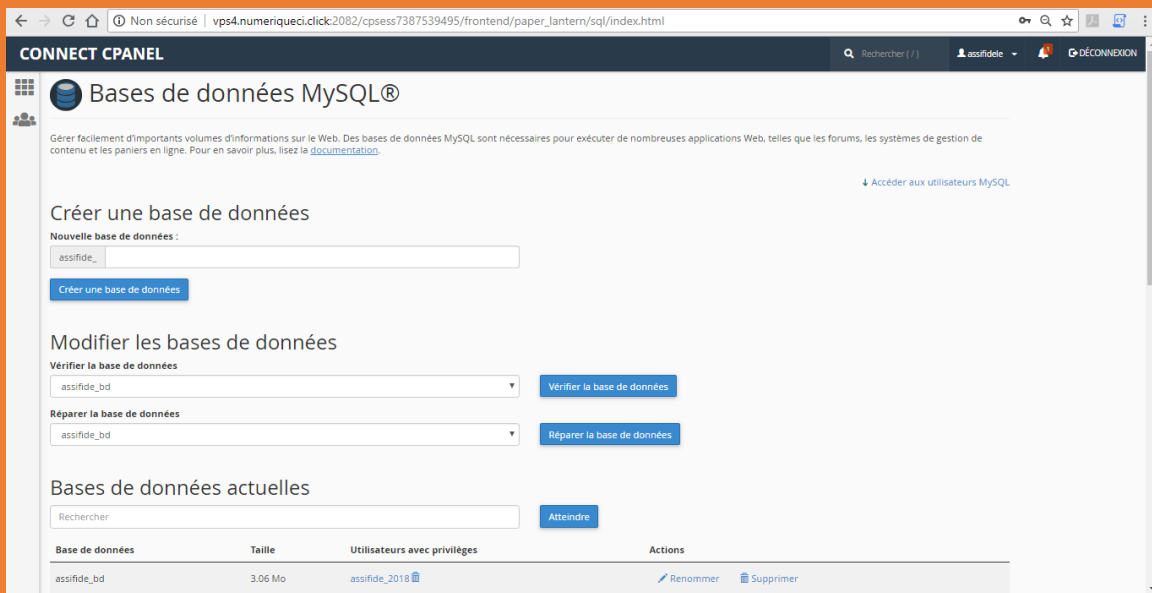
Non sécurisé | vps4.numeriqueci.click:2082/cpsess7387539495/frontend/paper_lantern/sql/index.html

CONNECT CPANEL

Rechercher ( / )

assifidele

1

DÉCONNEXION

Bases de données MySQL®

Gérer facilement d'importants volumes d'informations sur le Web. Des bases de données MySQL sont nécessaires pour exécuter de nombreuses applications Web, telles que les forums, les systèmes de gestion de contenu et les paniers en ligne. Pour en savoir plus, lisez la documentation.

Accéder aux utilisateurs MySQL

Créer une base de données

Nouvelle base de données :

assifide_

Créer une base de données

Modifier les bases de données

Vérifier la base de données

assifide_bd

Vérifier la base de données

Réparer la base de données

assifide_bd

Réparer la base de données

Bases de données actuelles

Rechercher

Atteindre

| Base de données | Taille | Utilisateurs avec privilèges | Actions |
|---|---|---|---|
| assifide_bd | 3.06 Mo | assifide_2018 | Renommer Supprimer |